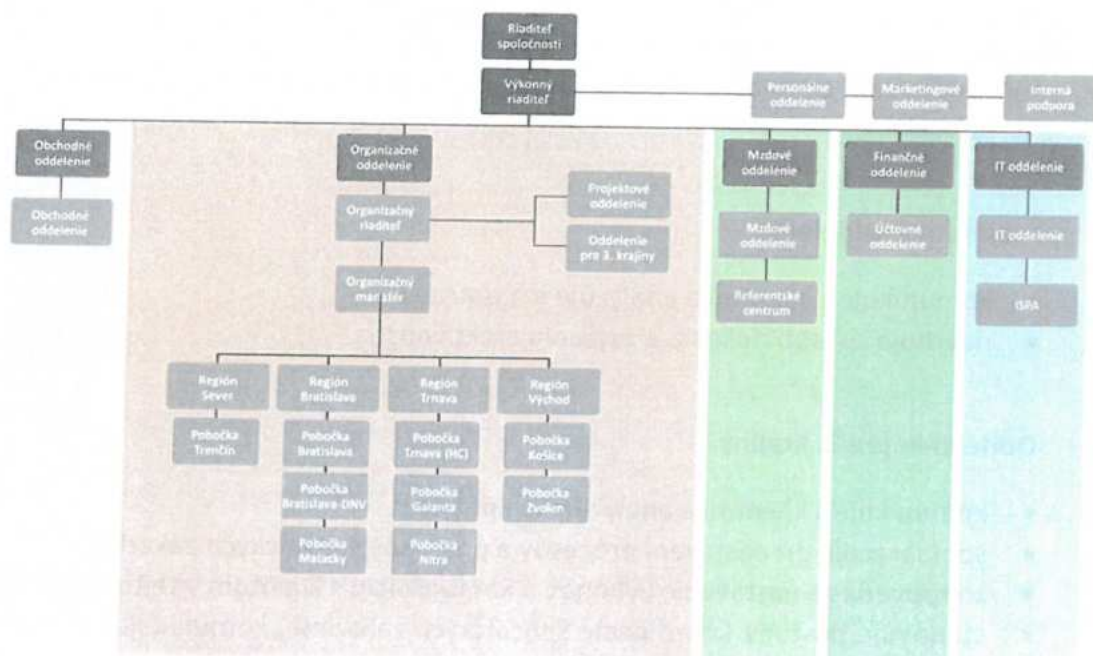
Riaditeľ spoločnosti

Výkonný riaditeľ

Personálne oddelenie

Marketingové oddelenie

Interná podpora

Obchodné oddelenie

Obchodné oddelenie

Organizačné oddelenie

Organizačný riaditeľ

Projektové oddelenie

Oddelenie pre 3. krajiny

Organizačný maršál

Región Sever

Pobočka Trenčín

Región Bratislava

Pobočka Bratislava

Pobočka Bratislava-DNV

Pobočka Malacky

Región Trnava

Pobočka Trnava (HC)

Pobočka Galanta

Pobočka Nitra

Región Východ

Pobočka Košice

Pobočka Zvolen

Mzdové oddelenie

Mzdové oddelenie

Referentské centrum

Finančné oddelenie

Účtovné oddelenie

IT oddelenie

IT oddelenie

ISPA